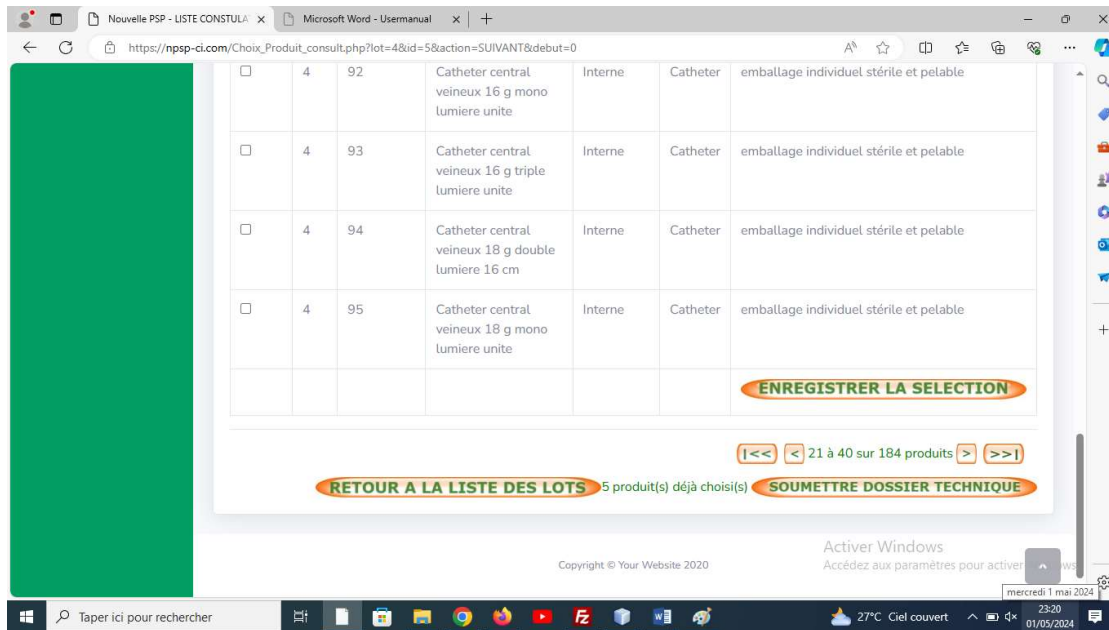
Nouvelle PSP - LISTE CONSTULA ×
Microsoft Word - Usermanual ×
https://npsp-ci.com/Choix_Produit_consult.php?lot=4&id=5&action=SUIVANT&debut=0

| | | | | | | |
|---|---|---|---|---|---|---|
| ☐ | 4 | 92 | Catheter central veineux 16 g mono lumiere unite | Interne | Catheter | emballage individuel stérile et pelable |
| ☐ | 4 | 93 | Catheter central veineux 16 g triple lumiere unite | Interne | Catheter | emballage individuel stérile et pelable |
| ☐ | 4 | 94 | Catheter central veineux 18 g double lumiere 16 cm | Interne | Catheter | emballage individuel stérile et pelable |
| ☐ | 4 | 95 | Catheter central veineux 18 g mono lumiere unite | Interne | Catheter | emballage individuel stérile et pelable |
| | | | | | | ENREGISTRER LA SELECTION |

|<< < 21 à 40 sur 184 produits > >>|

RETOUR A LA LISTE DES LOTS 5 produit(s) déjà choisi(s) SOUMETTRE DOSSIER TECHNIQUE

Copyright © Your Website 2020

Activer Windows
Accédez aux paramètres pour activer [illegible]ows

mercredi 1 mai 2024

Taper ici pour rechercher
27°C Ciel couvert
23:20
01/05/2024